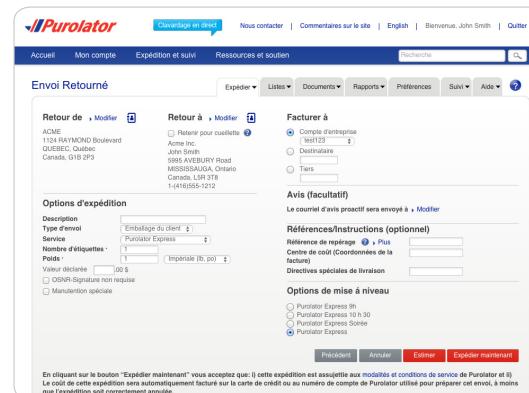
Purolator

Clavardage en direct | Nous contacter | Commentaires sur le site | English | Bienvenue, John Smith | Quitter

Accueil | Mon compte | Expédition et suivi | Ressources et soutien | Recherche

Envoi Retourné

Expédier ▾ | Listes ▾ | Documents ▾ | Rapports ▾ | Préférences | Suivi ▾ | Aide ▾

Retour de › Modifier

ACME
1124 RAYMOND Boulevard
QUEBEC, Québec
Canada, G1B 2P3

Retour à › Modifier

Retenir pour cueillette
Acme Inc.
John Smith
5995 AVEBURY Road
MISSISSAUGA, Ontario
Canada, L5R 3T8
1-(416)555-1212

Facturer à

Compte d'entreprise
test123
Destinataire
Tiers

Options d'expédition

Description
Type d'envoi: Emballage du client
Service: Purolator Express
Nombre d'étiquettes *: 1
Poids *: 1 Impériale (lb, po)
Valeur déclarée .00 $
OSNR-Signature non requise
Manutention spéciale

Avis (facultatif)

Le courriel d'avis proactif sera envoyé à › Modifier

Références/Instructions (optionnel)

Référence de repérage › Plus
Centre de coût (Coordonnées de la facture)
Directives spéciales de livraison

Options de mise à niveau

Purolator Express 9h
Purolator Express 10 h 30
Purolator Express Soirée
Purolator Express

Précédent | Annuler | Estimer | Expédier maintenant

En cliquant sur le bouton "Expédier maintenant" vous acceptez que: i) cette expédition est assujettie aux modalités et conditions de service de Purolator et ii) Le coût de cette expédition sera automatiquement facturé sur la carte de crédit ou au numéro de compte de Purolator utilisé pour préparer cet envoi, à moins que l'expédition soit correctement annulée.